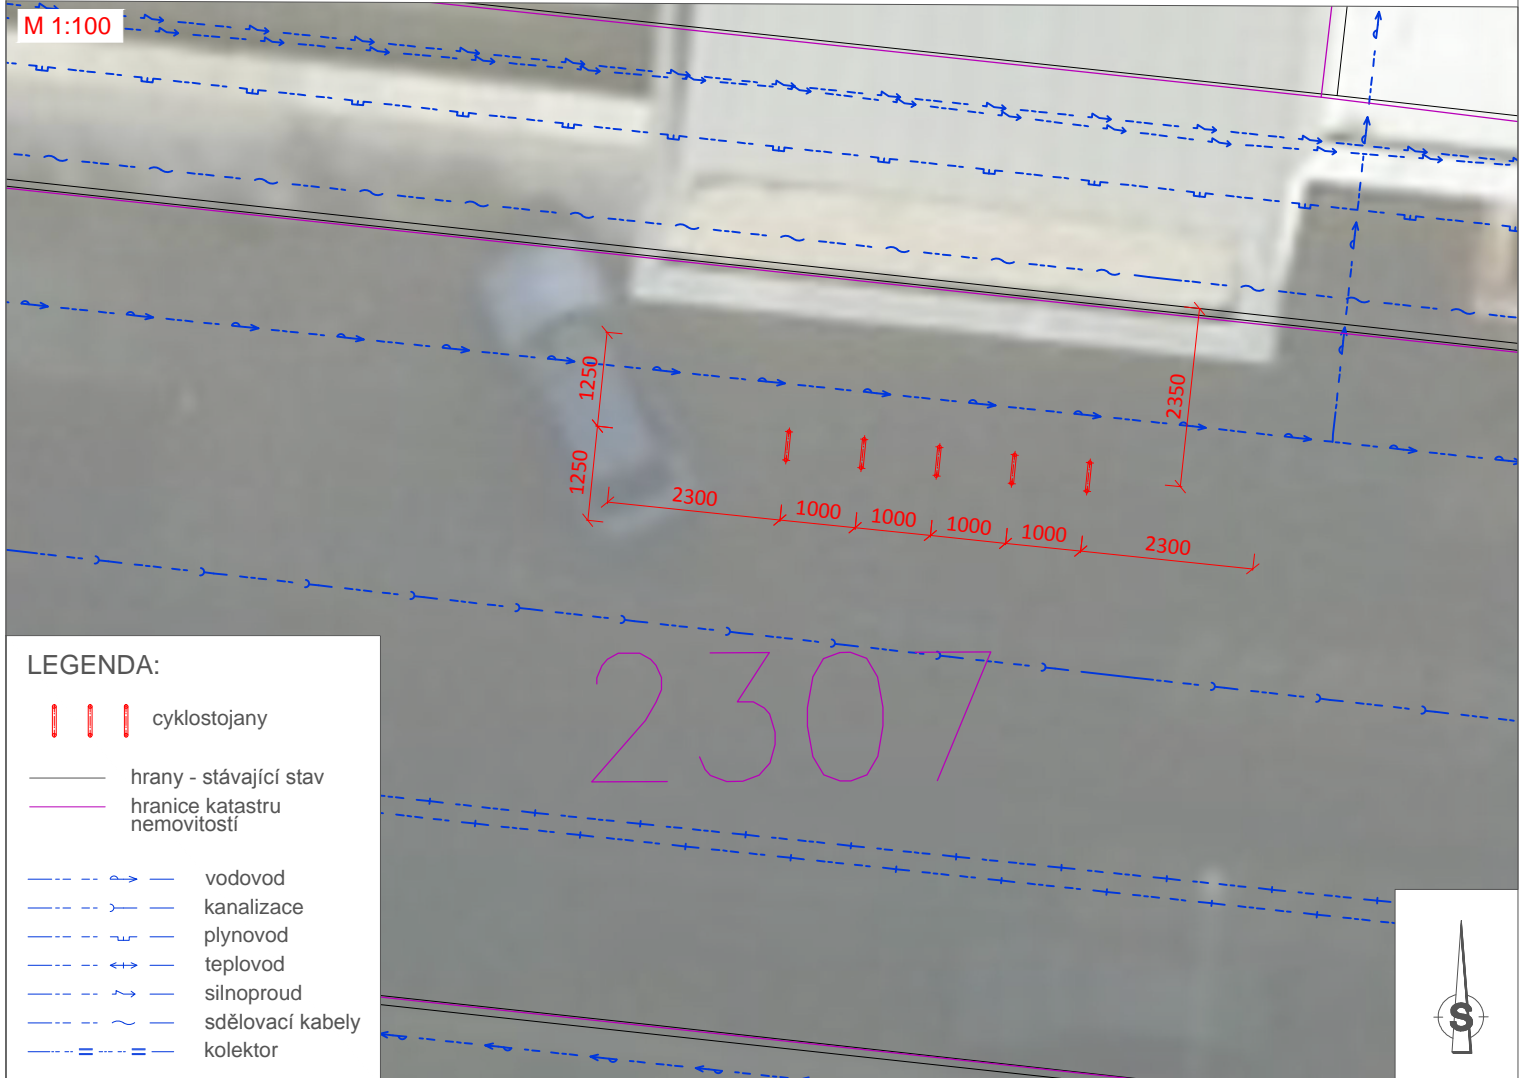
M 1:100

1250
1250
2350
2300
1000
1000
1000
1000
2300

2307

LEGENDA:
cyklostojany
hrany - stávající stav
hranice katastru nemovitostí
vodovod
kanalizace
plynovod
teplovod
silnoproud
sdělovací kabely
kolektor

S